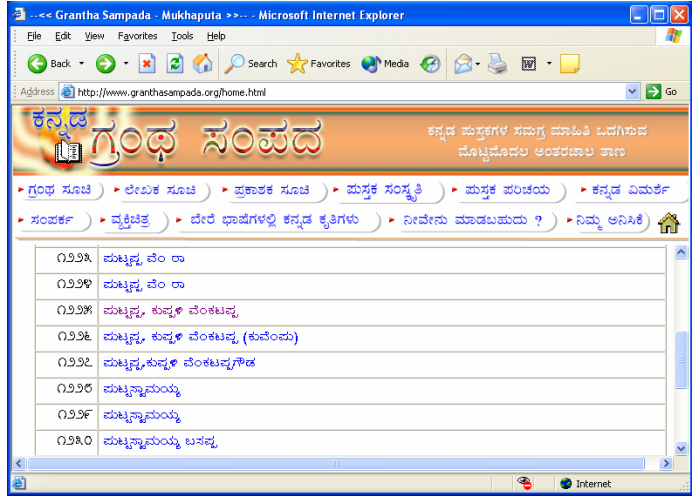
--<< Grantha Sampada - Mukhaputa >>-- - Microsoft Internet Explorer

File Edit View Favorites Tools Help

Back Search Favorites Media

Address http://www.granthasampada.org/home.html Go

ಕನ್ನಡ ಗ್ರಂಥ ಸಂಪದ

ಕನ್ನಡ ಪುಸ್ತಕಗಳ ಸಮಗ್ರ ಮಾಹಿತಿ ಒದಗಿಸುವ ಮೊಟ್ಟಮೊದಲ ಅಂತರಜಾಲ ತಾಣ

ಗ್ರಂಥ ಸೂಚಿ | ಲೇಖಕ ಸೂಚಿ | ಪ್ರಕಾಶಕ ಸೂಚಿ | ಪುಸ್ತಕ ಸಂಸ್ಕೃತಿ | ಪುಸ್ತಕ ಪರಿಚಯ | ಕನ್ನಡ ವಿಮರ್ಶೆ

ಸಂಪರ್ಕ | ವ್ಯಕ್ತಿಚಿತ್ರ | ಬೇರೆ ಭಾಷೆಗಳಲ್ಲಿ ಕನ್ನಡ ಕೃತಿಗಳು | ನೀವೇನು ಮಾಡಬಹುದು ? | ನಿಮ್ಮ ಅನಿಸಿಕೆ

| | |
|---|---|
| ೧೨೨೩ | ಪುಟ್ಟಪ್ಪ ವೆಂ ರಾ |
| ೧೨೨೪ | ಪುಟ್ಟಪ್ಪ ವೆಂ ರಾ |
| ೧೨೨೫ | ಪುಟ್ಟಪ್ಪ, ಕುಪ್ಪಳಿ ವೆಂಕಟಪ್ಪ |
| ೧೨೨೬ | ಪುಟ್ಟಪ್ಪ, ಕುಪ್ಪಳಿ ವೆಂಕಟಪ್ಪ (ಕುವೆಂಪು) |
| ೧೨೨೭ | ಪುಟ್ಟಪ್ಪ,ಕುಪ್ಪಳಿ ವೆಂಕಟಪ್ಪಗೌಡ |
| ೧೨೨೮ | ಪುಟ್ಟಸ್ವಾಮಯ್ಯ |
| ೧೨೨೯ | ಪುಟ್ಟಸ್ವಾಮಯ್ಯ |
| ೧೨೩೦ | ಪುಟ್ಟಸ್ವಾಮಯ್ಯ ಬಸಪ್ಪ |

Internet